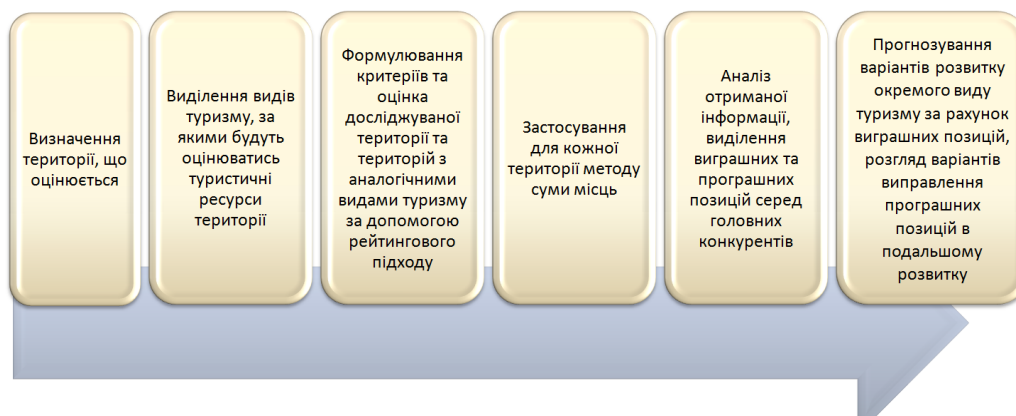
Визначення території, що оцінюється

Виділення видів туризму, за якими будуть оцінюватись туристичні ресурси території

Формулювання критеріїв та оцінка досліджуваної території та територій з аналогічними видами туризму за допомогою рейтингового підходу

Застосування для кожної території методу суми місць

Аналіз отриманої інформації, виділення виграшних та програшних позицій серед головних конкурентів

Прогнозування варіантів розвитку окремого виду туризму за рахунок виграшних позицій, розгляд варіантів виправлення програшних позицій в подальшому розвитку